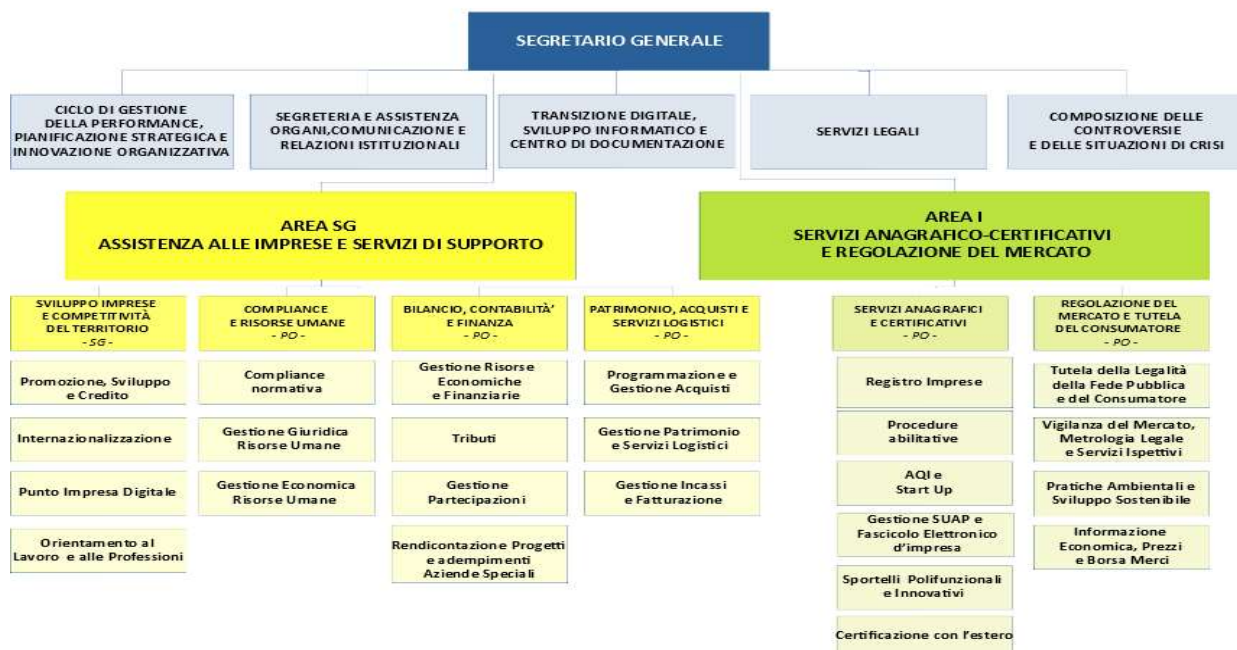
SEGRETARIO GENERALE

CICLO DI GESTIONE DELLA PERFORMANCE, PIANIFICAZIONE STRATEGICA E INNOVAZIONE ORGANIZZATIVA

SEGRETERIA E ASSISTENZA ORGANI,COMUNICAZIONE E RELAZIONI ISTITUZIONALI

TRANSIZIONE DIGITALE, SVILUPPO INFORMATICO E CENTRO DI DOCUMENTAZIONE

SERVIZI LEGALI

COMPOSIZIONE DELLE CONTROVERSIE E DELLE SITUAZIONI DI CRISI

AREA SG
ASSISTENZA ALLE IMPRESE E SERVIZI DI SUPPORTO

SVILUPPO IMPRESE E COMPETITIVITÀ DEL TERRITORIO
- SG -

Promozione, Sviluppo e Credito

Internazionalizzazione

Punto Impresa Digitale

Orientamento al Lavoro e alle Professioni

COMPLIANCE E RISORSE UMANE
- PO -

Compliance normativa

Gestione Giuridica Risorse Umane

Gestione Economica Risorse Umane

BILANCIO, CONTABILITA' E FINANZA
- PO -

Gestione Risorse Economiche e Finanziarie

Tributi

Gestione Partecipazioni

Rendicontazione Progetti e adempimenti Aziende Speciali

PATRIMONIO, ACQUISTI E SERVIZI LOGISTICI
- PO -

Programmazione e Gestione Acquisti

Gestione Patrimonio e Servizi Logistici

Gestione Incassi e Fatturazione

AREA I
SERVIZI ANAGRAFICO-CERTIFICATIVI
E REGOLAZIONE DEL MERCATO

SERVIZI ANAGRAFICI E CERTIFICATIVI
- PO -

Registro Imprese

Procedure abilitative

AQI e Start Up

Gestione SUAP e Fascicolo Elettronico d'impresa

Sportelli Polifunzionali e Innovativi

Certificazione con l'estero

REGOLAZIONE DEL MERCATO E TUTELA DEL CONSUMATORE
- PO -

Tutela della Legalità della Fede Pubblica e del Consumatore

Vigilanza del Mercato, Metrologia Legale e Servizi Ispettivi

Pratiche Ambientali e Sviluppo Sostenibile

Informazione Economica, Prezzi e Borsa Merci